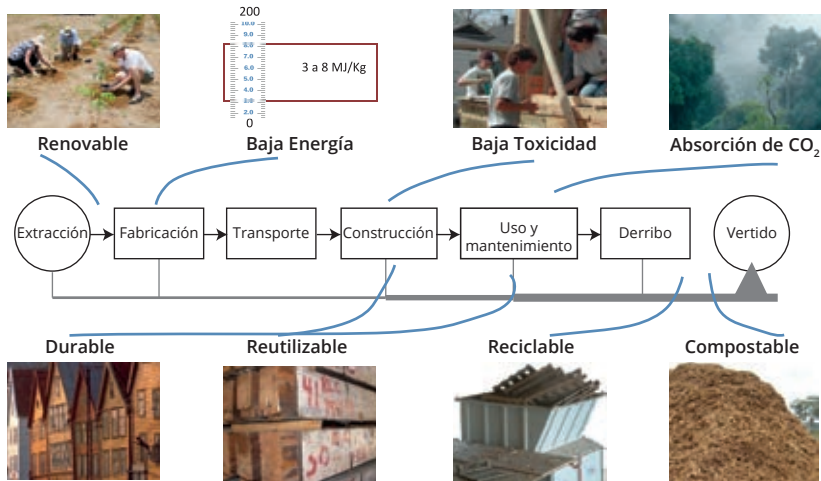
200
10.0
9.0
8.0
7.0
6.0
5.0
4.0
3.0
2.0
0
3 a 8 MJ/Kg

Renovable
Baja Energía
Baja Toxicidad
Absorción de $CO_2$

Extracción
Fabricación
Transporte
Construcción
Uso y mantenimiento
Derribo
Vertido

Durable
Reutilizable
Reciclable
Compostable